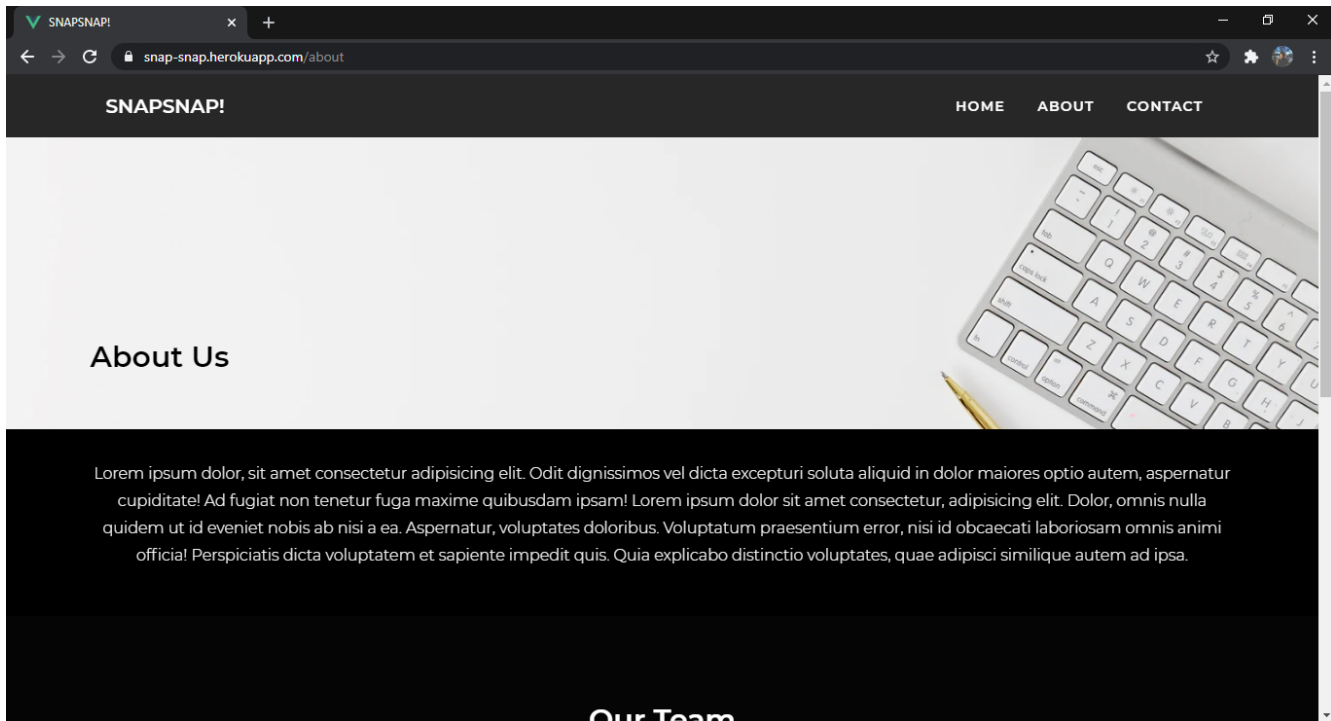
SNAPSNAP!

snap-snap.herokuapp.com/about

SNAPSNAP!

HOME ABOUT CONTACT

About Us

Lorem ipsum dolor, sit amet consectetur adipisicing elit. Odit dignissimos vel dicta excepturi soluta aliquid in dolor maiores optio autem, aspernatur cupiditate! Ad fugiat non tenetur fuga maxime quibusdam ipsam! Lorem ipsum dolor sit amet consectetur, adipisicing elit. Dolor, omnis nulla quidem ut id eveniet nobis ab nisi a ea. Aspernatur, voluptates doloribus. Voluptatum praesentium error, nisi id obcaecati laboriosam omnis animi officia! Perspiciatis dicta voluptatem et sapiente impedit quis. Quia explicabo distinctio voluptates, quae adipisci similique autem ad ipsa.

Our Team